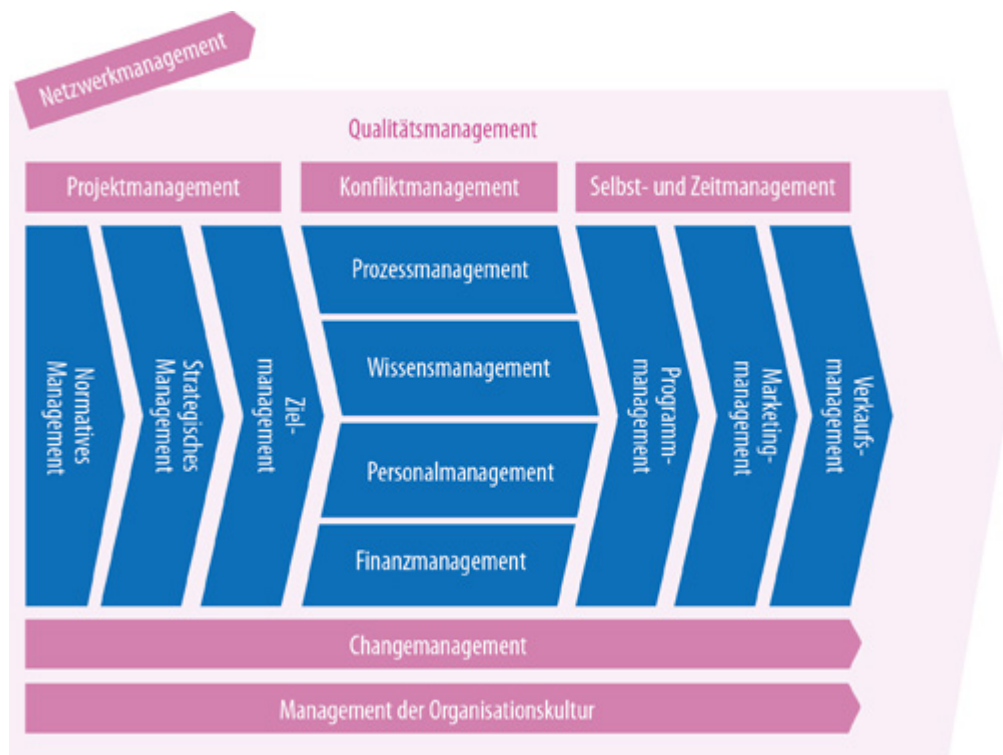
Netzwerkmanagement

Qualitätsmanagement

Projektmanagement

Konfliktmanagement

Selbst- und Zeitmanagement

Normatives Management

Strategisches Management

Zielmanagement

Prozessmanagement

Wissensmanagement

Personalmanagement

Finanzmanagement

Programmmanagement

Marketingmanagement

Verkaufsmanagement

Changemanagement

Management der Organisationskultur